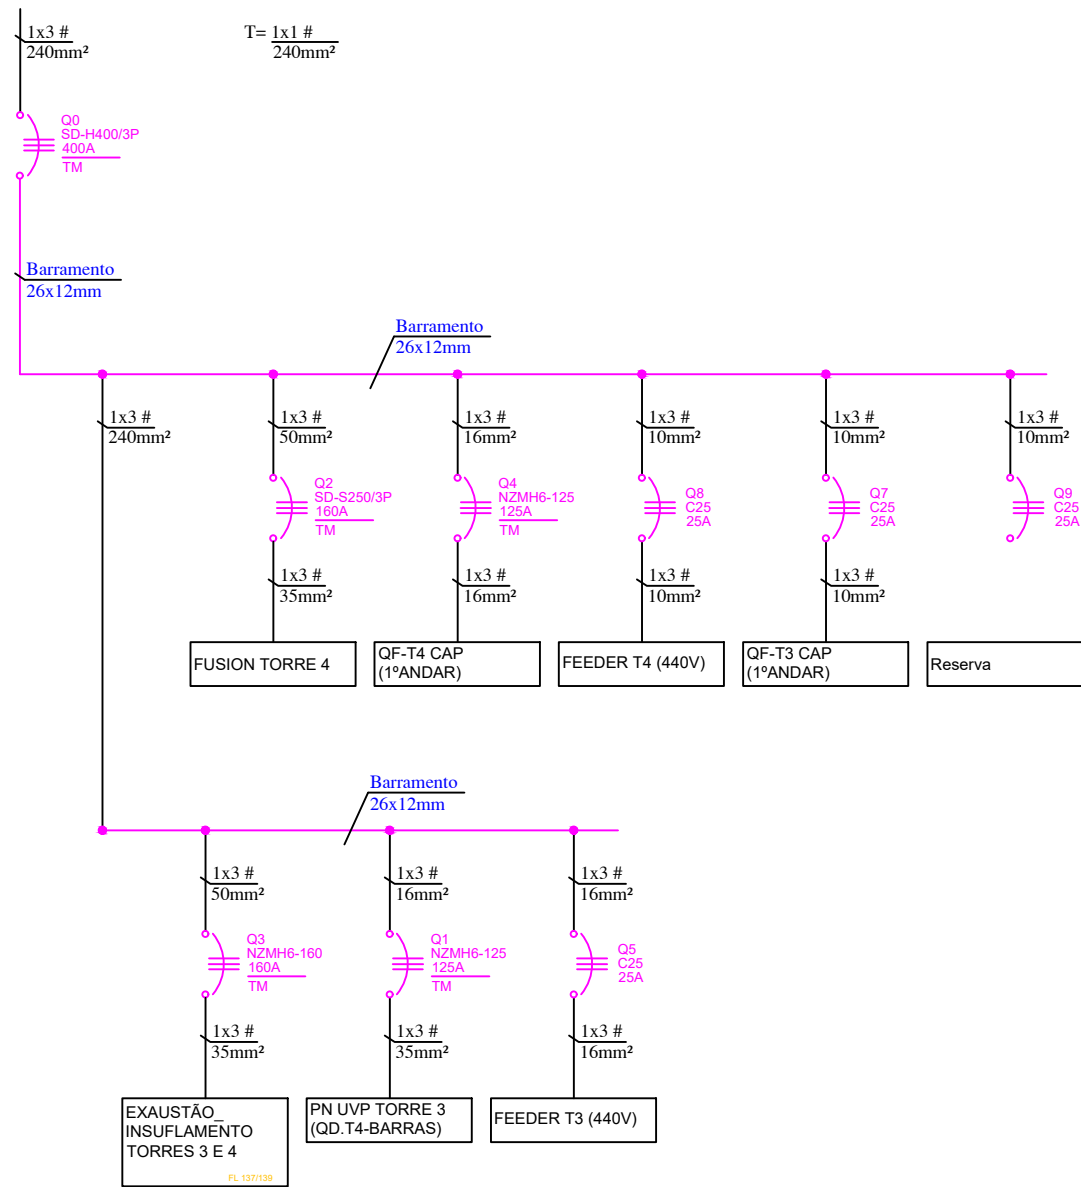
1x3 #
240mm²

T= 1x1 #
240mm²

Q0
SD-H400/3P
400A
TM

Barramento
26x12mm

Barramento
26x12mm

1x3 #
240mm²

1x3 #
50mm²

Q2
SD-S250/3P
160A
TM

1x3 #
35mm²

FUSION TORRE 4

1x3 #
16mm²

Q4
NZMH6-125
125A
TM

1x3 #
16mm²

QF-T4 CAP
(1ºANDAR)

1x3 #
10mm²

Q8
C25
25A

1x3 #
10mm²

FEEDER T4 (440V)

1x3 #
10mm²

Q7
C25
25A

1x3 #
10mm²

QF-T3 CAP
(1ºANDAR)

1x3 #
10mm²

Q9
C25
25A

Reserva

Barramento
26x12mm

1x3 #
50mm²

Q3
NZMH6-160
160A
TM

1x3 #
35mm²

EXAUSTÃO_
INSUFLAMENTO
TORRES 3 E 4

FL 137/139

1x3 #
16mm²

Q1
NZMH6-125
125A
TM

1x3 #
35mm²

PN UVP TORRE 3
(QD.T4-BARRAS)

1x3 #
16mm²

Q5
C25
25A

1x3 #
16mm²

FEEDER T3 (440V)